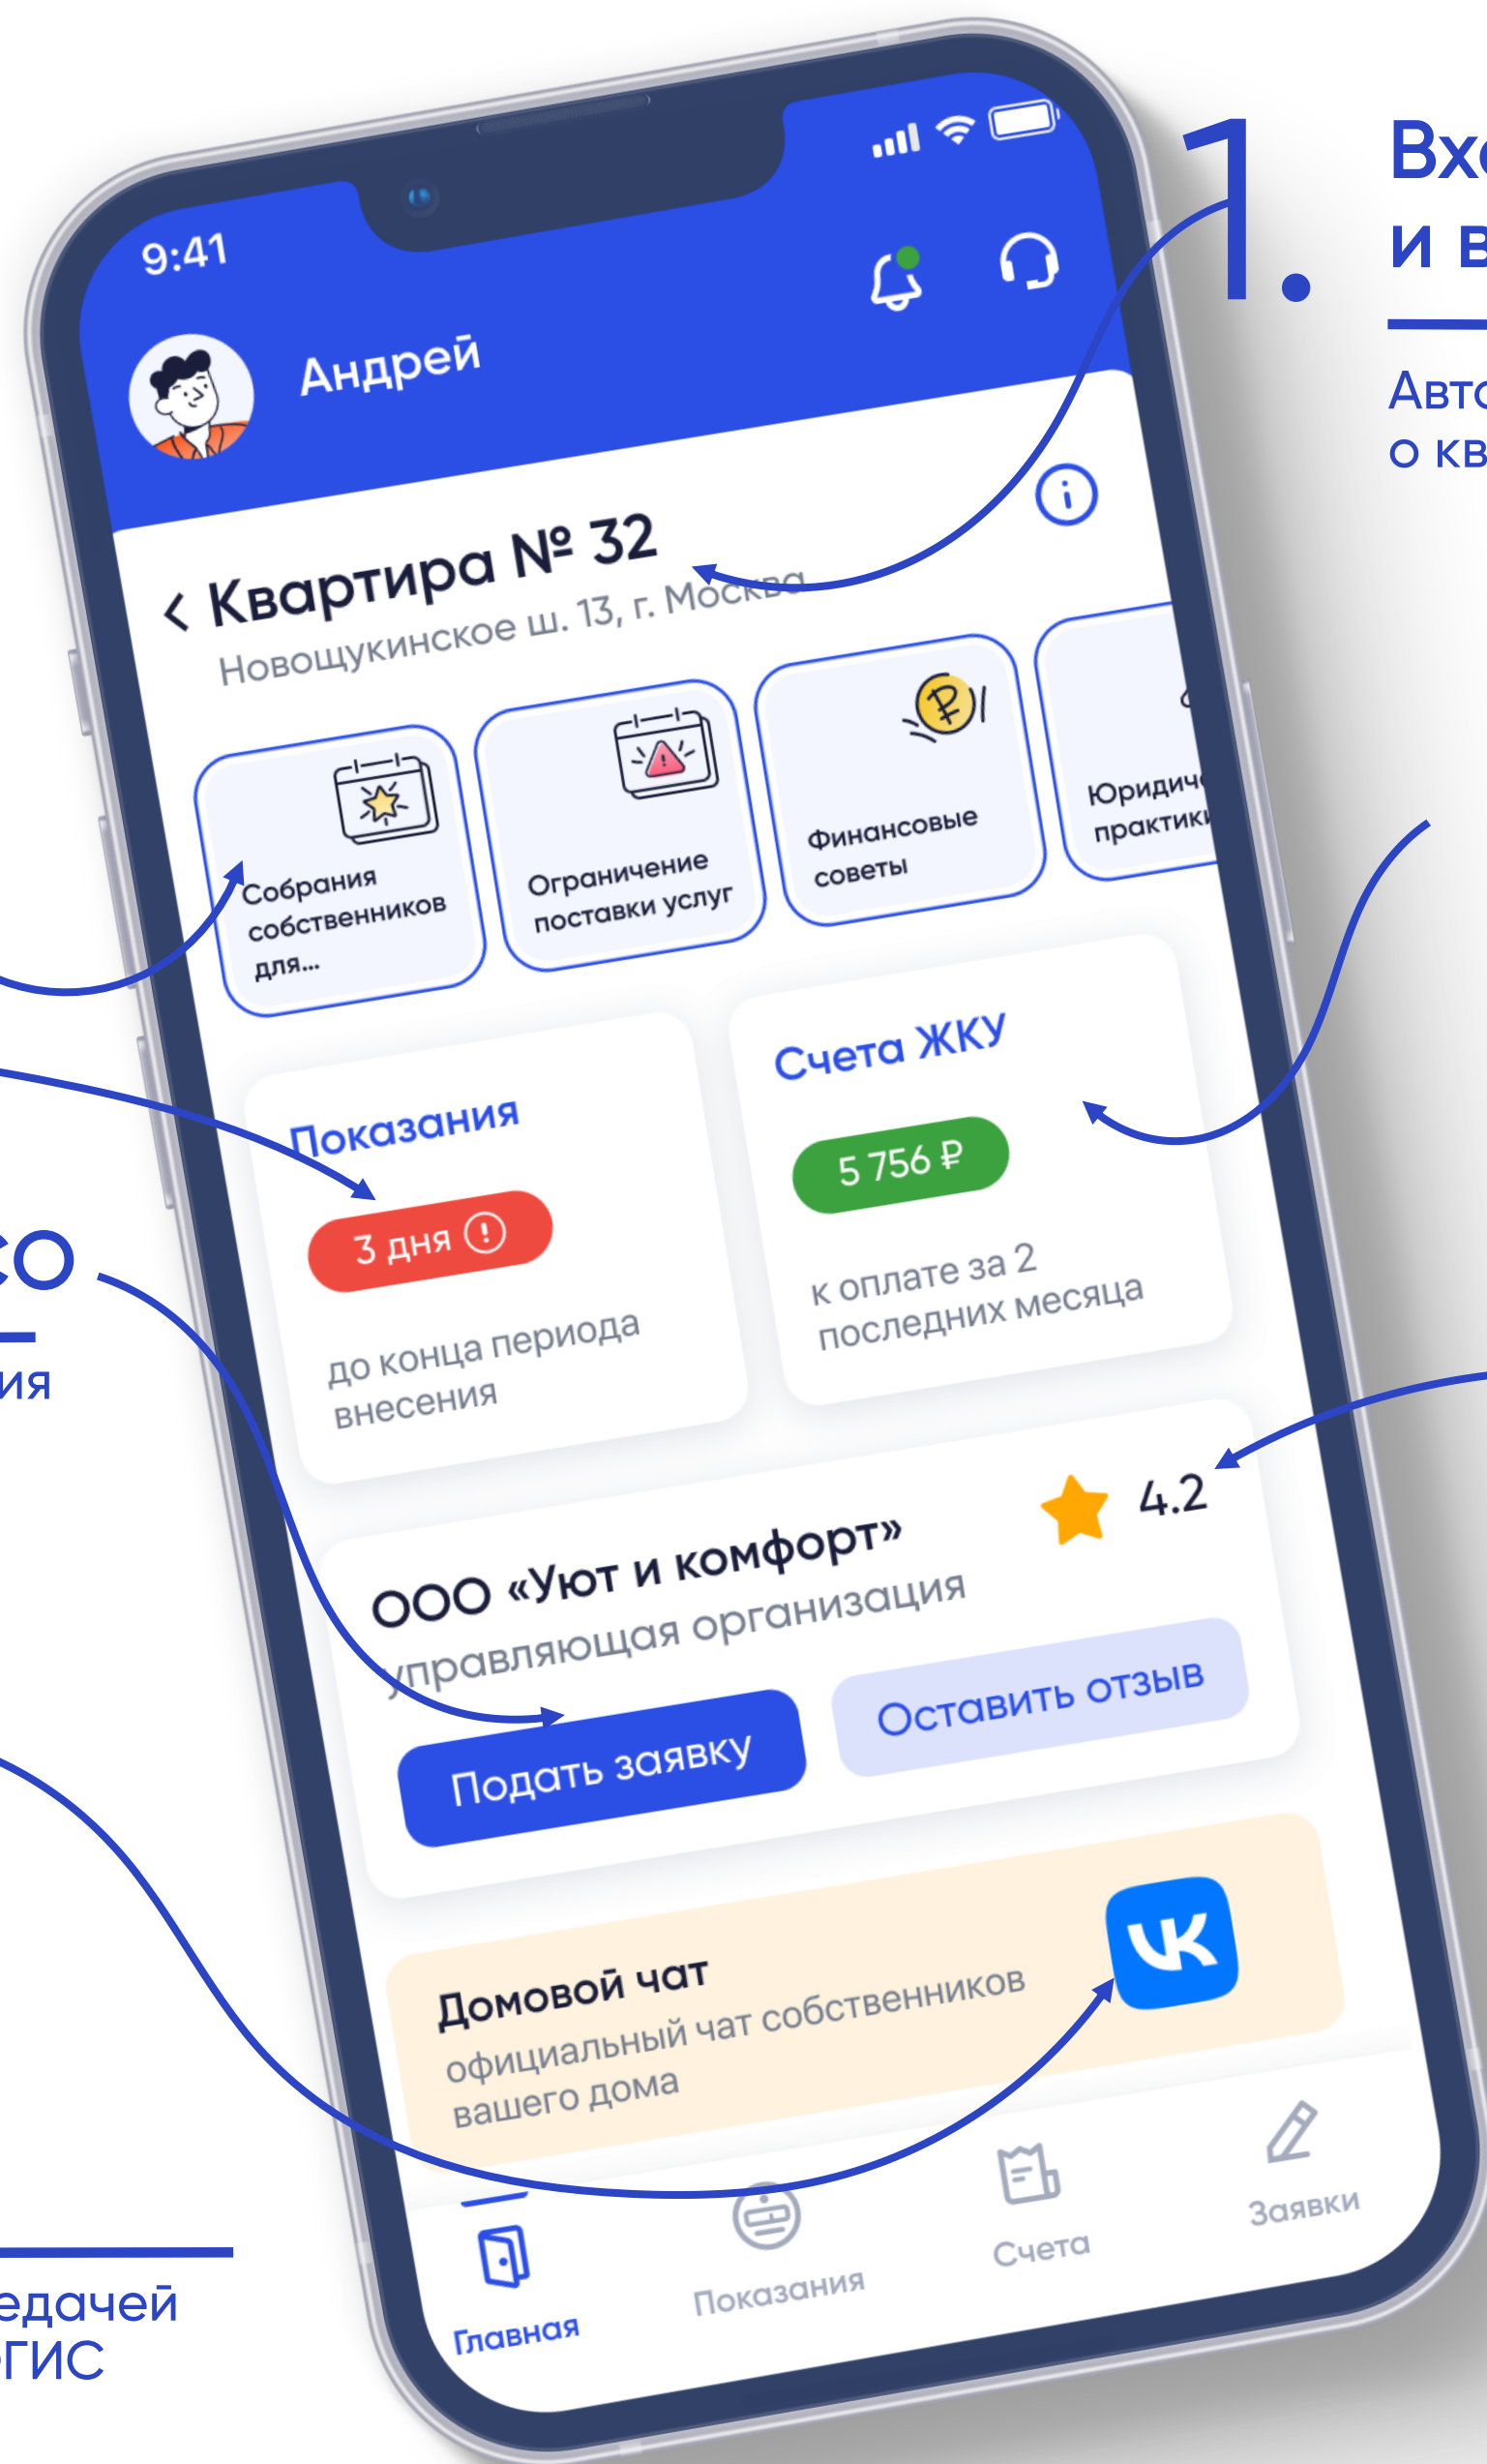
9:41

Андрей

Квартира № 32
Новощукинское ш. 13, г. Москва

Собрания собственников для...

Ограничение поставки услуг

Финансовые советы

Юридич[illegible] практик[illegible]

Показания
3 дня
до конца периода внесения

Счета ЖКУ
5 756 ₽
к оплате за 2 последних месяца

ООО «Уют и комфорт»
управляющая организация
4.2
Подать заявку
Оставить отзыв

Домовой чат
официальный чат собственников вашего дома

Главная
Показания
Счета
Заявки

1.
Вх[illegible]
и в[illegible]
Авт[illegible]
о кв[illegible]

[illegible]со
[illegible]ия

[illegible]едачей
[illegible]ГИС